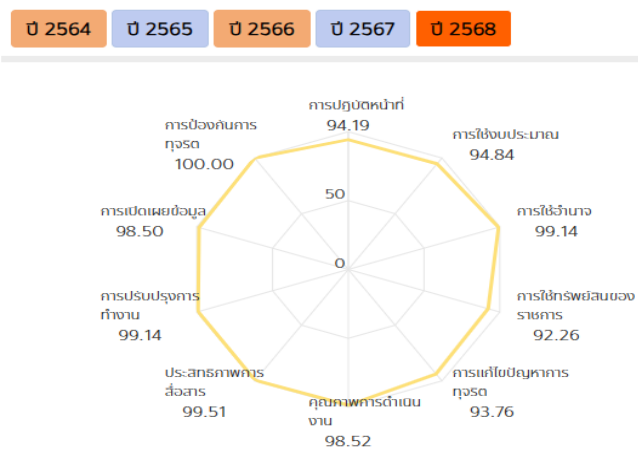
ปี 2564 ปี 2565 ปี 2566 ปี 2567 ปี 2568

การปฏิบัติหน้าที่
94.19

การใช้งบประมาณ
94.84

การใช้อำนาจ
99.14

การใช้ทรัพย์สินของราชการ
92.26

การแก้ไขปัญหาการทุจริต
93.76

คุณภาพการดำเนินงาน
98.52

ประสิทธิภาพการสื่อสาร
99.51

การปรับปรุงการทำงาน
99.14

การเปิดเผยข้อมูล
98.50

การป้องกันการทุจริต
100.00

50

0